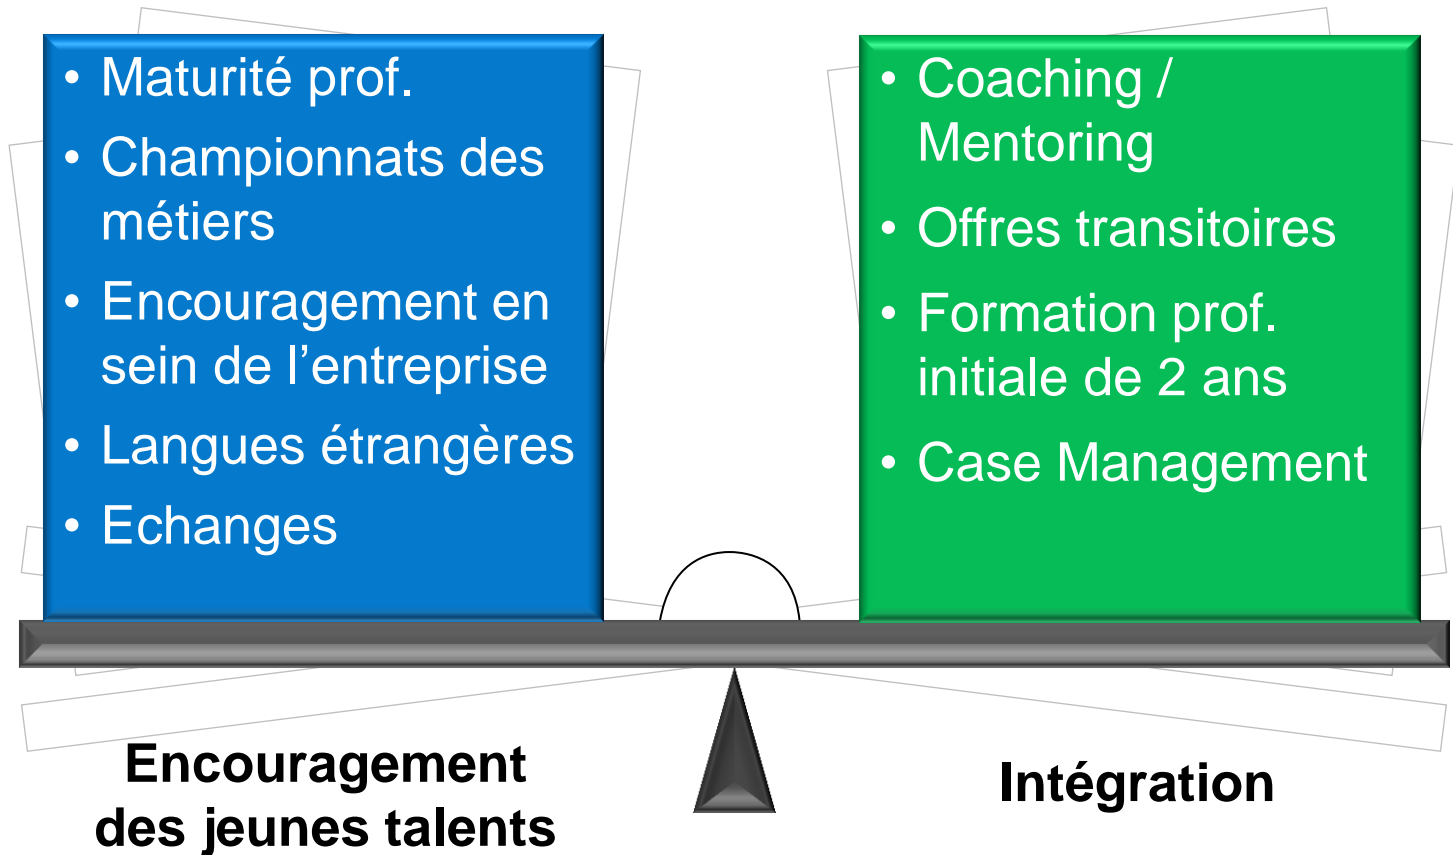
• Maturité prof.
• Championnats des métiers
• Encouragement en sein de l’entreprise
• Langues étrangères
• Echanges

• Coaching / Mentoring
• Offres transitoires
• Formation prof. initiale de 2 ans
• Case Management

Encouragement des jeunes talents

Intégration